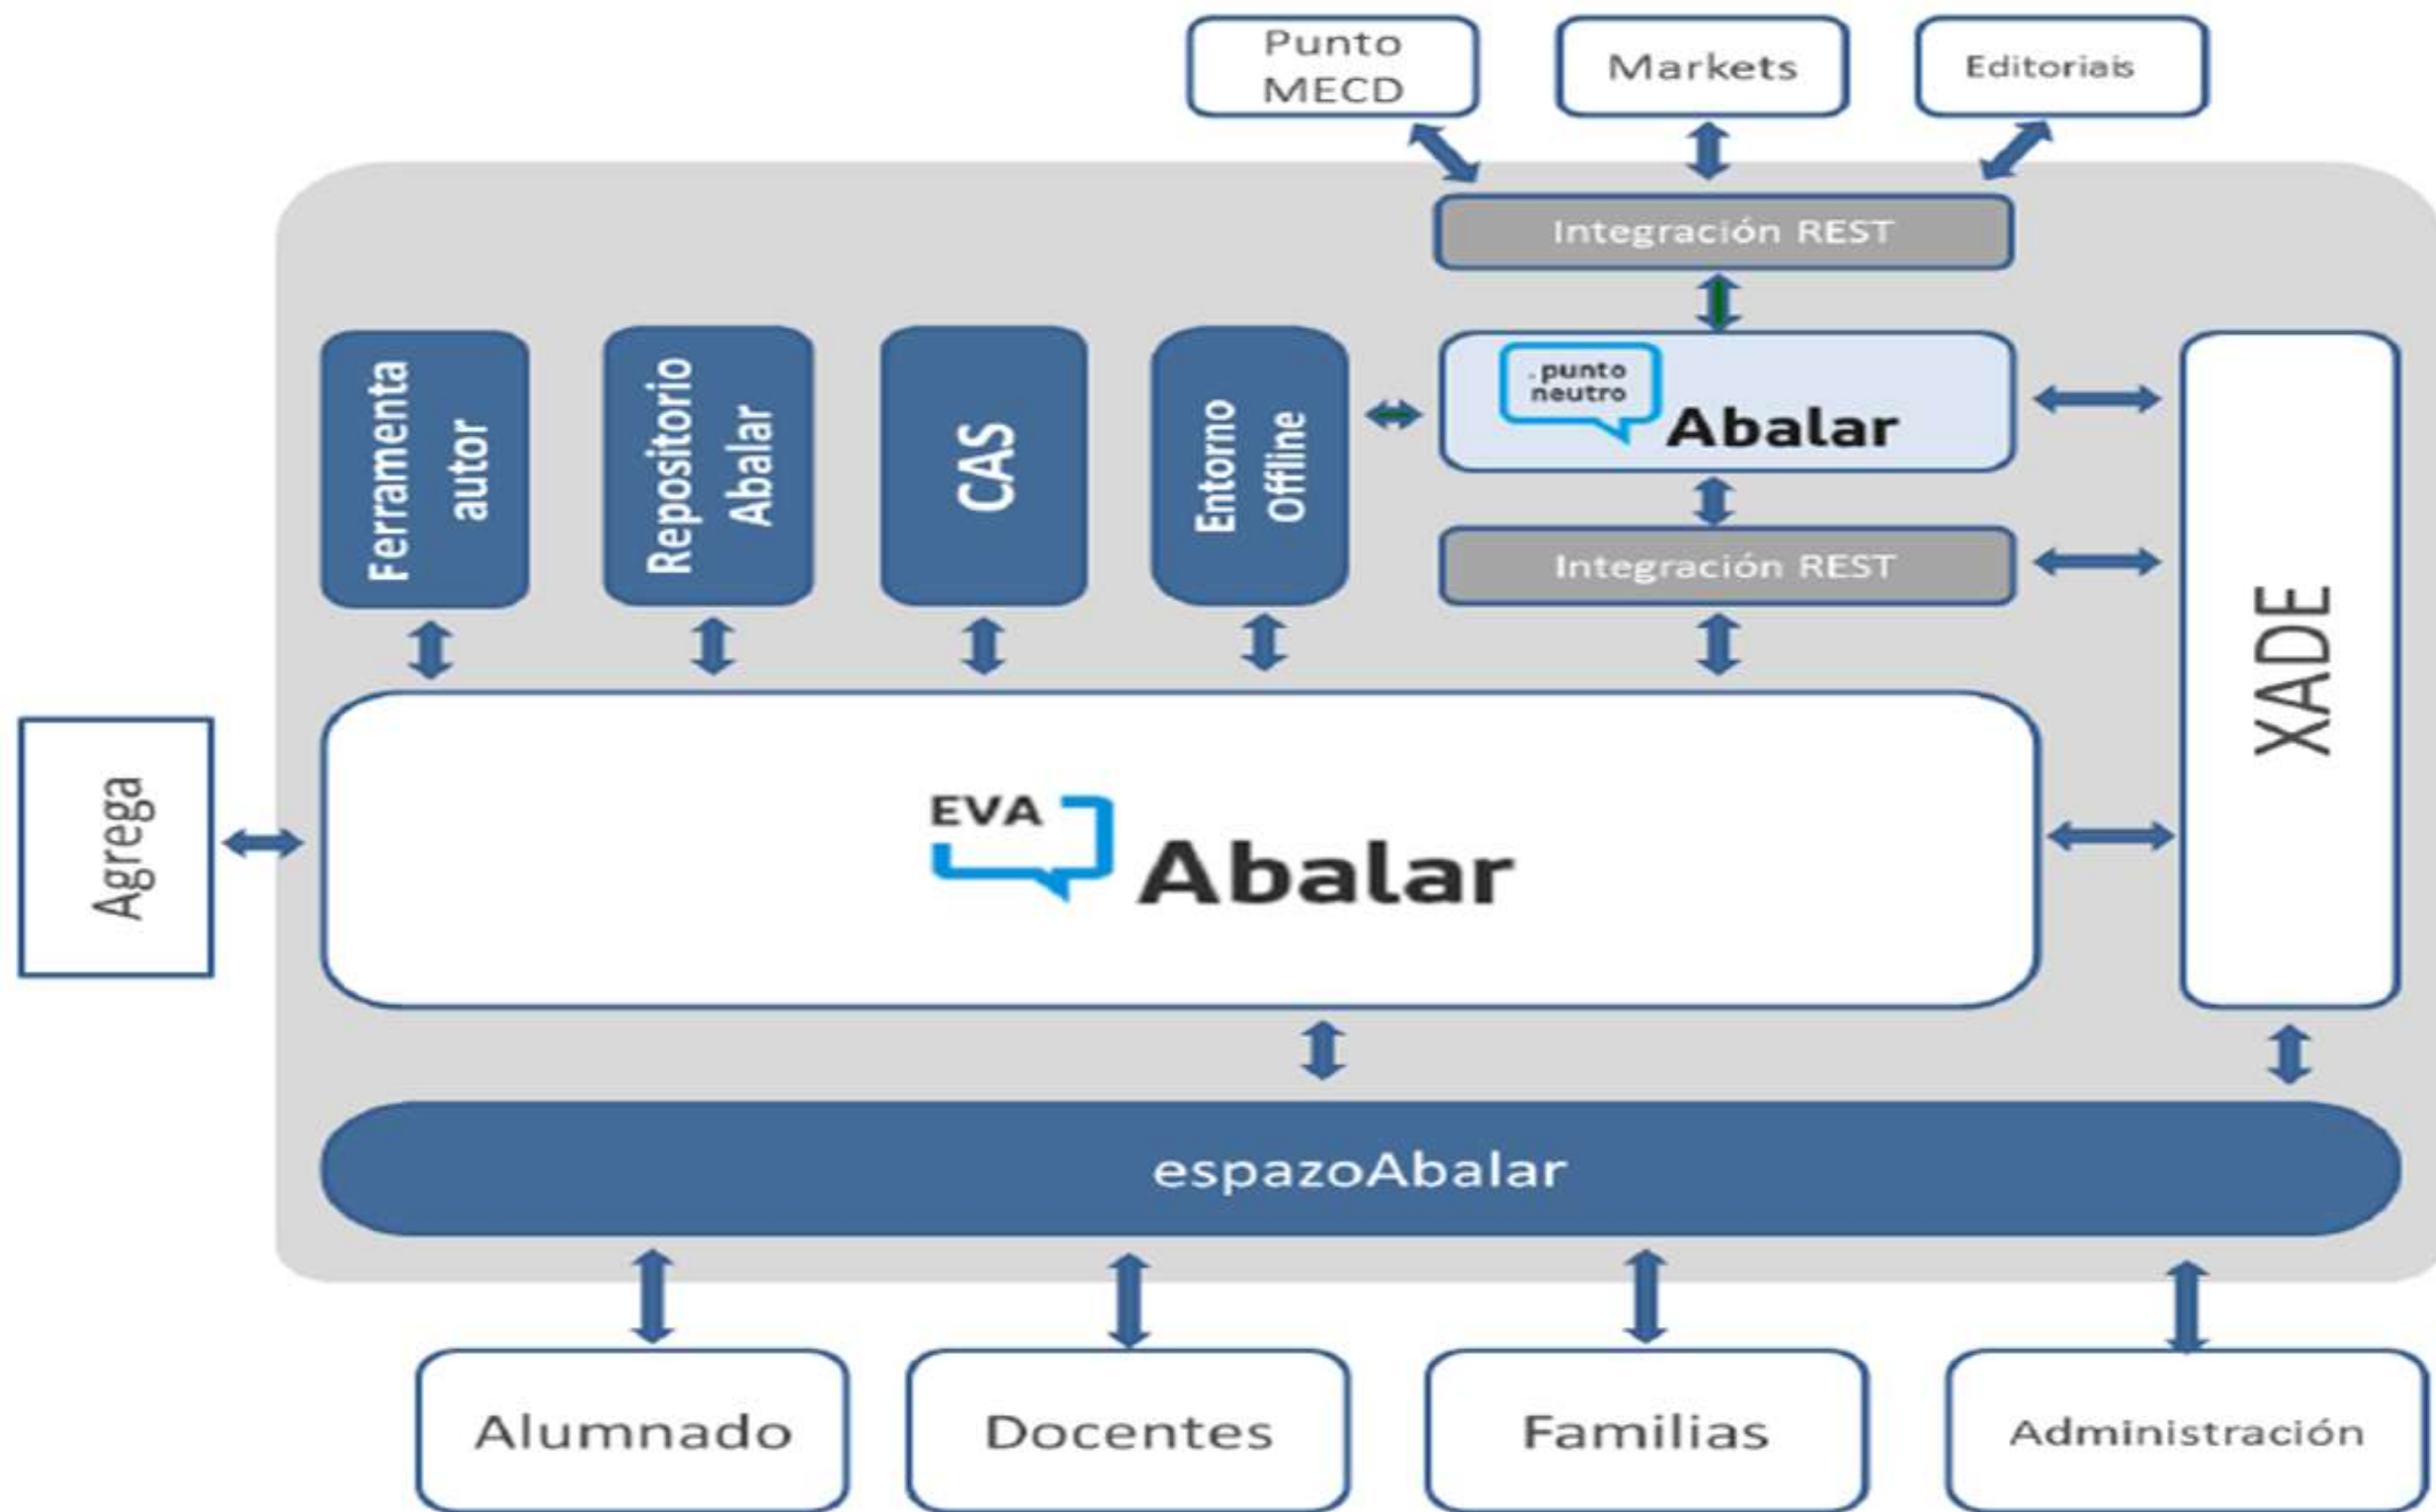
Punto MECD

Markets

Editoriais

Integración REST

Ferramenta autor

Repositorio Abalar

CAS

Entorno Offline

.punto neutro
Abalar

Integración REST

XADE

Agrega

EVA
Abalar

espazoAbalar

Alumnado

Docentes

Familias

Administración